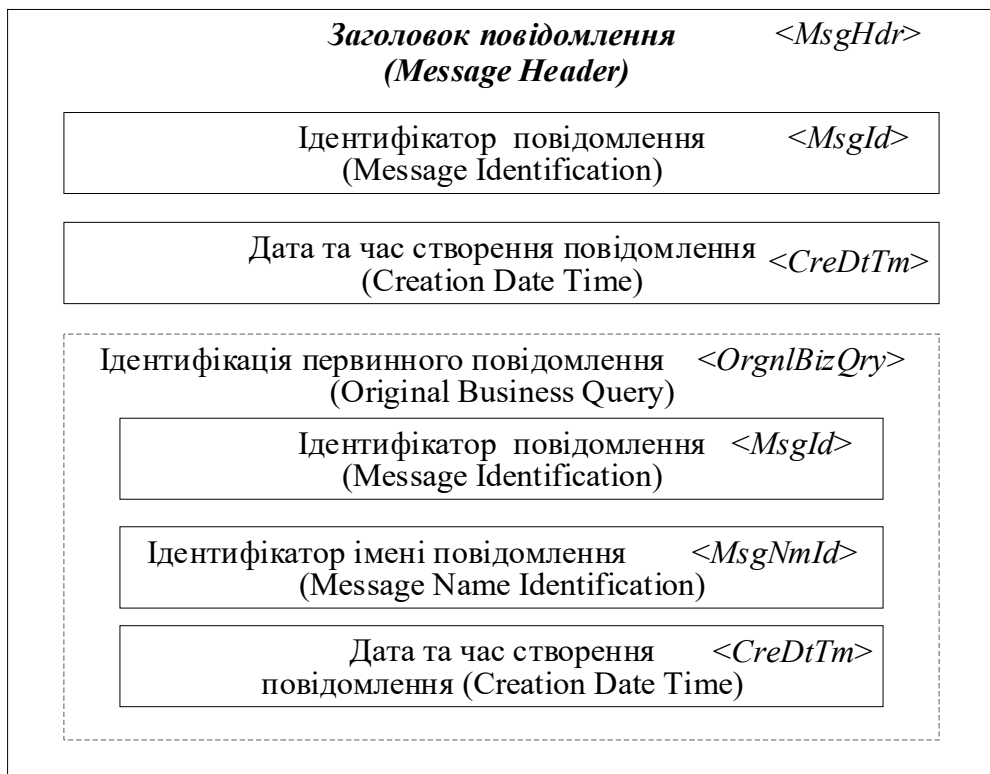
Заголовок повідомлення <MsgHdr>
(Message Header)

Ідентифікатор повідомлення <MsgId>
(Message Identification)

Дата та час створення повідомлення <CreDtTm>
(Creation Date Time)

Ідентифікація первинного повідомлення <OrgnlBizQry>
(Original Business Query)

Ідентифікатор повідомлення <MsgId>
(Message Identification)

Ідентифікатор імені повідомлення <MsgNmId>
(Message Name Identification)

Дата та час створення <CreDtTm>
повідомлення (Creation Date Time)